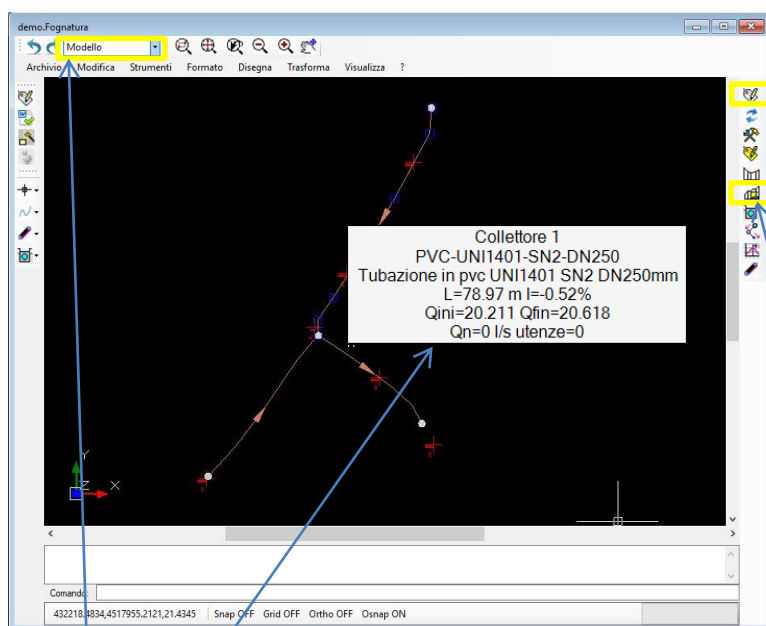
demo.Fognatura

Modello

Archivio Modifica Strumenti Formato Disegna Trasforma Visualizza ?

Collettore 1
PVC-UNI1401-SN2-DN250
Tubazione in pvc UNI1401 SN2 DN250mm
L=78.97 m I=-0.52%
Qini=20.211 Qfin=20.618
Qn=0 l/s utenze=0

Y
Z X

Comando:

432218.4834,4517955.2121,21.4345 Snap OFF Grid OFF Ortho OFF Osnap ON